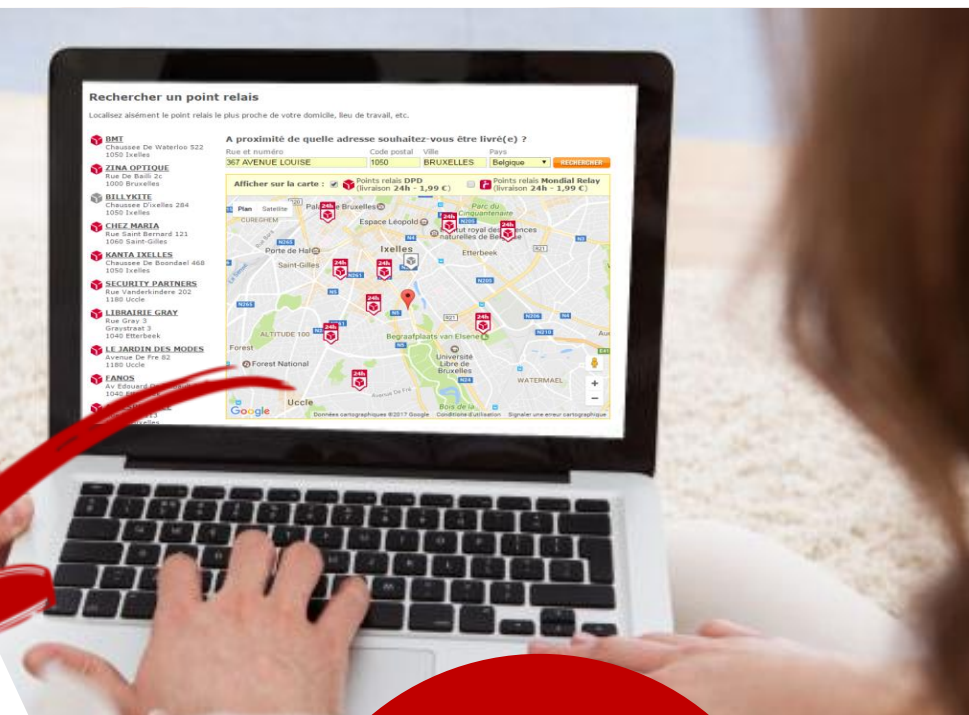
Rechercher un point relais

Localisez aisément le point relais le plus proche de votre domicile, lieu de travail, etc.

BMT
Chaussee De Waterloo 522
1050 Ixelles

ZINA OPTIQUE
Rue De Bailli 2c
1000 Bruxelles

BILLYKITE
Chaussee D'ixelles 284
1050 Ixelles

CHEZ MARIA
Rue Saint Bernard 121
1060 Saint-Gilles

KANTA IXELLES
Chaussee De Boondael 468
1050 Ixelles

SECURITY PARTNERS
Rue Vanderkindere 202
1180 Uccle

LIBRAIRIE GRAY
Rue Gray 3
Graystraat 3
1040 Etterbeek

LE JARDIN DES MODES
Avenue De Fre 82
1180 Uccle

FANOS
Av Edouard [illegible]
1040 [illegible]

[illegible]

A proximité de quelle adresse souhaitez-vous être livré(e) ?

Rue et numéro | Code postal | Ville | Pays
367 AVENUE LOUISE | 1050 | BRUXELLES | Belgique

RECHERCHER

Afficher sur la carte : Points relais DPD (livraison 24h - 1,99 €) Points relais Mondial Relay (livraison 24h - 1,99 €)

Plan Satellite

Palais de Bruxelles
Espace Léopold
Parc du Cinquantenaire
Institut royal des Sciences naturelles de Belgique
CUREGHEM
Porte de Hal
Ixelles
Etterbeek
Saint-Gilles
ALTITUDE 100
Begraafplaats van Elsene
Université Libre de Bruxelles
Forest
Forest National
WATERMAEL
Uccle
Bois de la Cambre
Avenue De Fré
N5 N24 N261 N265 N3 N21 N4 N206 N210 N23 N2 N275 R21 N266 E411 R20 R0

24h

Google
Données cartographiques ©2017 Google Conditions d'utilisation Signaler une erreur cartographique